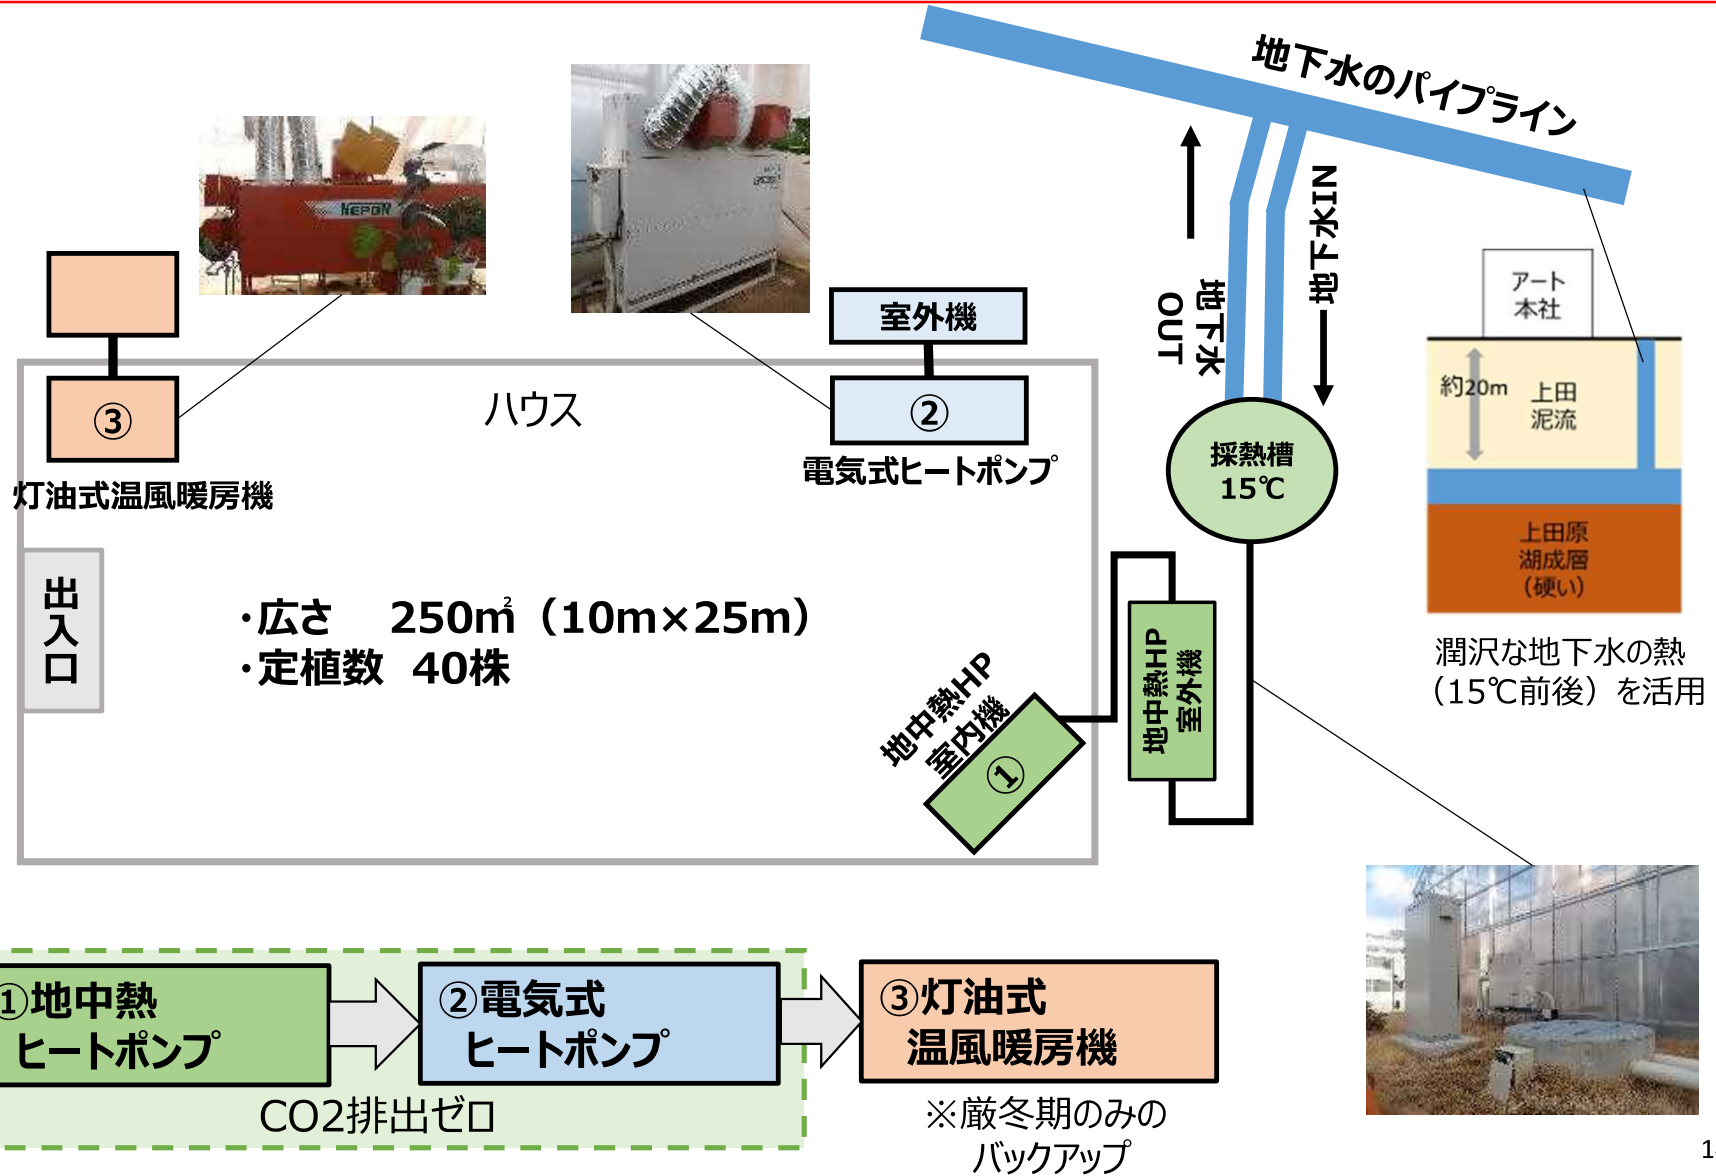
地下水のパイプライン

NEPON

室外機

③

ハウス

②

灯油式温風暖房機

電気式ヒートポンプ

地下水OUT

地下水IN

採熱槽
15℃

アート本社

約20m

上田泥流

上田原湖成層（硬い）

潤沢な地下水の熱（15℃前後）を活用

出入口

・広さ　250㎡（10m×25m）
・定植数　40株

地中熱HP室内機

①

地中熱HP室外機

①地中熱ヒートポンプ

②電気式ヒートポンプ

③灯油式温風暖房機

CO2排出ゼロ

※厳冬期のみのバックアップ

1